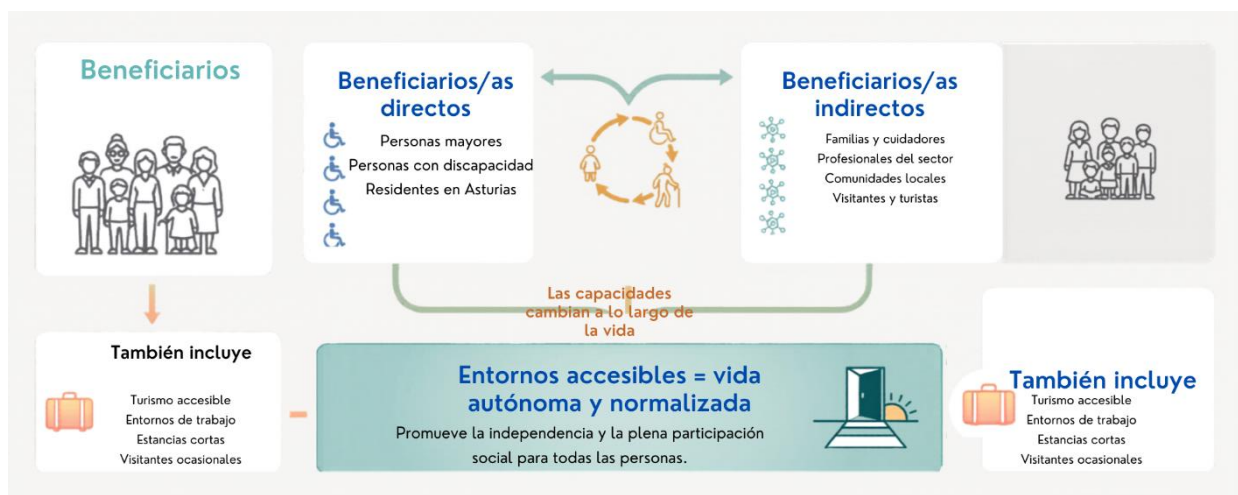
Beneficiarios

Beneficiarios/as directos

Personas mayores
Personas con discapacidad
Residentes en Asturias

Beneficiarios/as indirectos

Familias y cuidadores
Profesionales del sector
Comunidades locales
Visitantes y turistas

Las capacidades cambian a lo largo de la vida

También incluye

Turismo accesible
Entornos de trabajo
Estancias cortas
Visitantes ocasionales

Entornos accesibles = vida autónoma y normalizada

Promueve la independencia y la plena participación social para todas las personas.

También incluye

Turismo accesible
Entornos de trabajo
Estancias cortas
Visitantes ocasionales